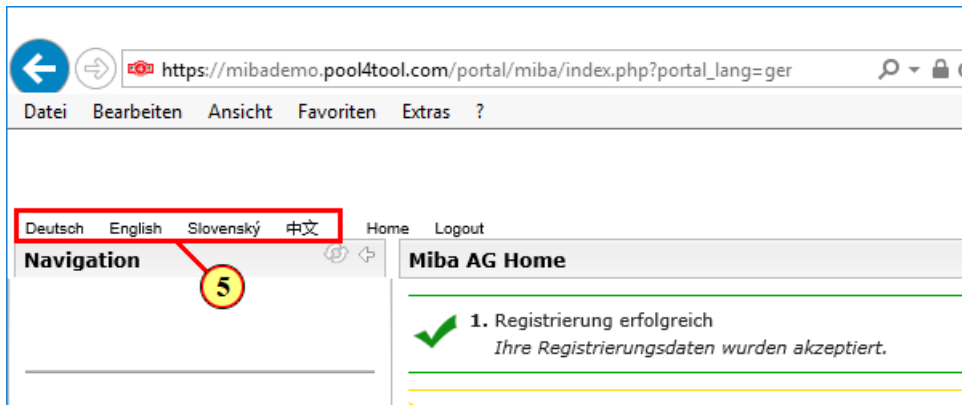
https://mibademo.pool4tool.com/portal/miba/index.php?portal_lang=ger

Datei Bearbeiten Ansicht Favoriten Extras ?

Deutsch English Slovenský 中文 Home Logout

Navigation

5

Miba AG Home

1. Registrierung erfolgreich
Ihre Registrierungsdaten wurden akzeptiert.